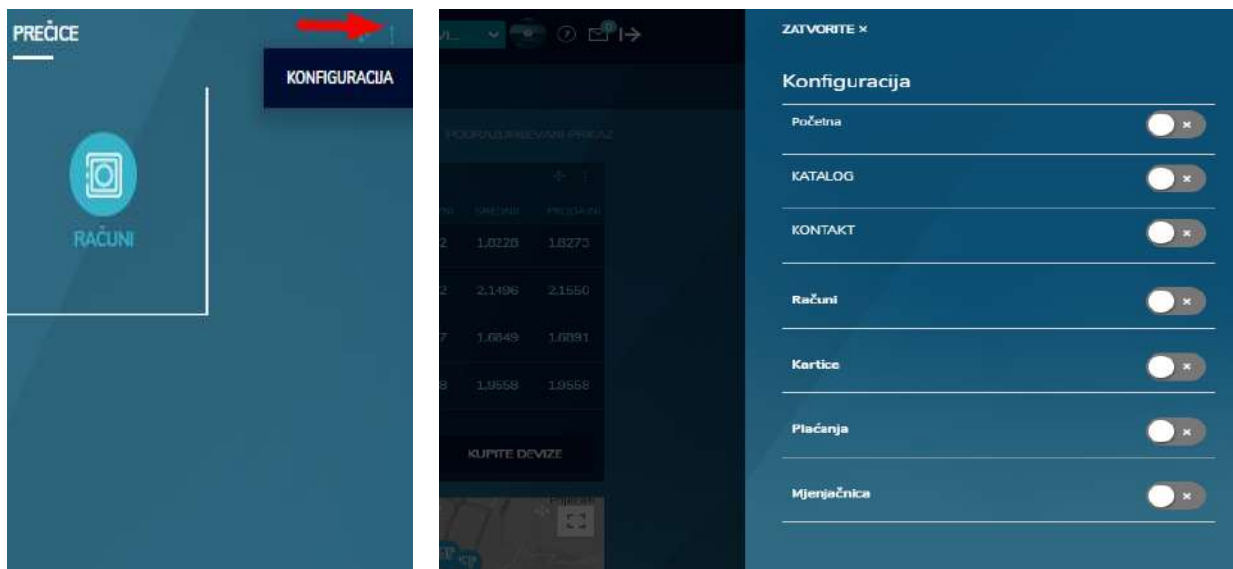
PREČICE

KONFIGURACIJA

RAČUNI

PODRAZUMIJEVANI PRIKAZ

SREDNJI PRODAJNI

2 1,0220 1,0273

2 2,1496 2,1550

7 1,6849 1,6891

8 1,9558 1,9558

KUPITE DEVIZE

ZATVORITE ×

Konfiguracija

Početna

KATALOG

KONTAKT

Računi

Kartice

Plaćanja

Mjenjačnica